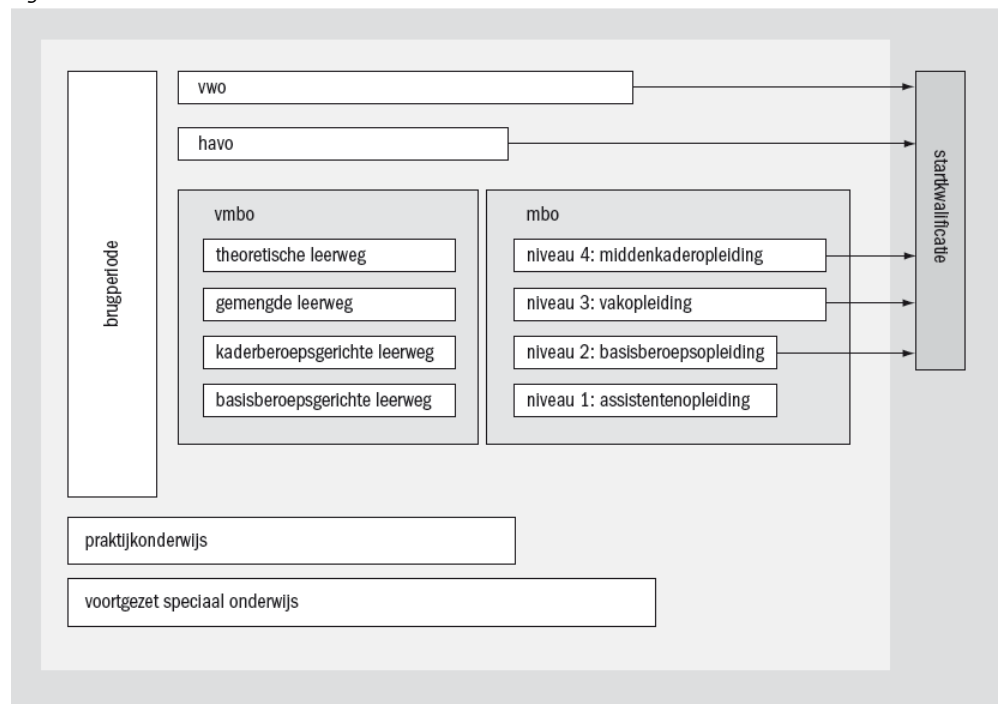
brugperiode

vwo

havo

vmbo

theoretische leerweg

gemengde leerweg

kaderberoepsgerichte leerweg

basisberoepsgerichte leerweg

mbo

niveau 4: middenkaderopleiding

niveau 3: vakopleiding

niveau 2: basisberoepsopleiding

niveau 1: assistentenopleiding

startkwalificatie

praktijkonderwijs

voortgezet speciaal onderwijs